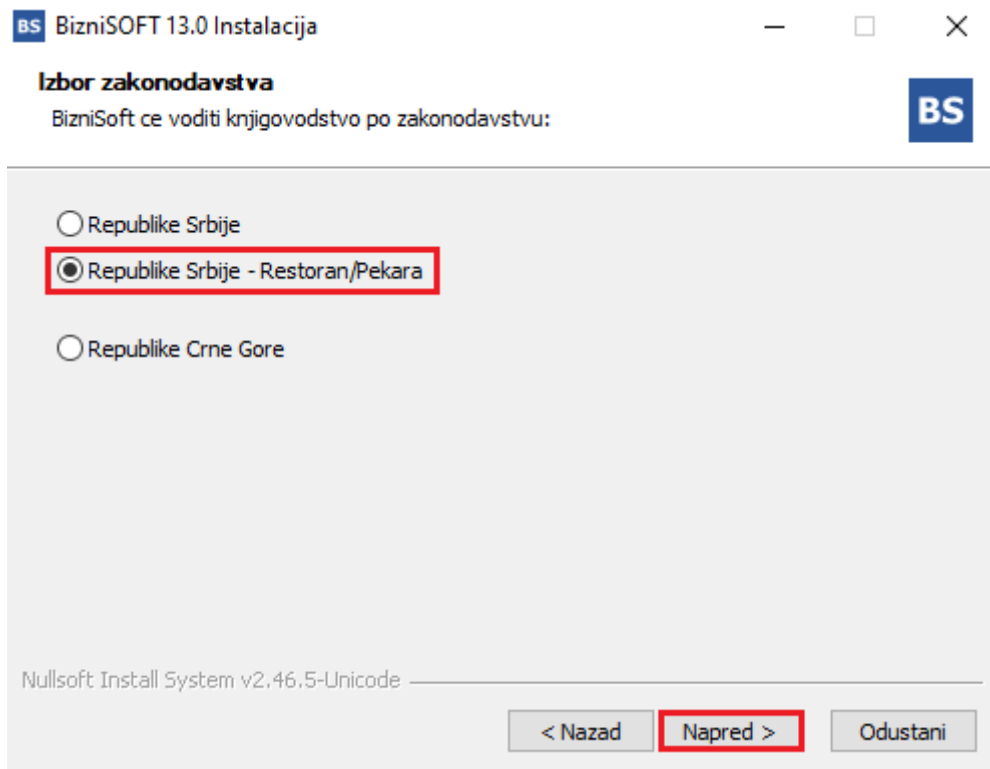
BS BizniSOFT 13.0 Instalacija

Izbor zakonodavstva
BizniSoft ce voditi knjigovodstvo po zakonodavstvu:

BS

Republike Srbije
Republike Srbije - Restoran/Pekara
Republike Crne Gore

Nullsoft Install System v2.46.5-Unicode

< Nazad
Napred >
Odustani